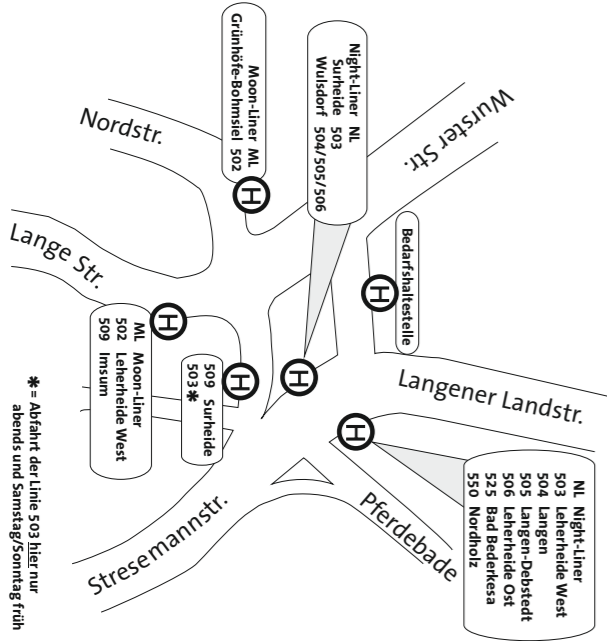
Moon-Liner ML
Grünhöfe-Bohmsiel 502

Night-Liner NL
Surheide 503
Wulsdorf 504/505/506

Nordstr.

Wurster Str.

Bedarfshaltestelle

Lange Str.

ML Moon-Liner
502 Leherheide West
509 Imsum

509 Surheide
503 ✱

Langener Landstr.

NL Night-Liner
503 Leherheide West
504 Langen
505 Langen-Debstedt
506 Leherheide Ost
525 Bad Bederkesa
550 Nordholz

Pferdebade

Stresemannstr.

✱ = Abfahrt der Linie 503 hier nur abends und Samstag/Sonntag früh